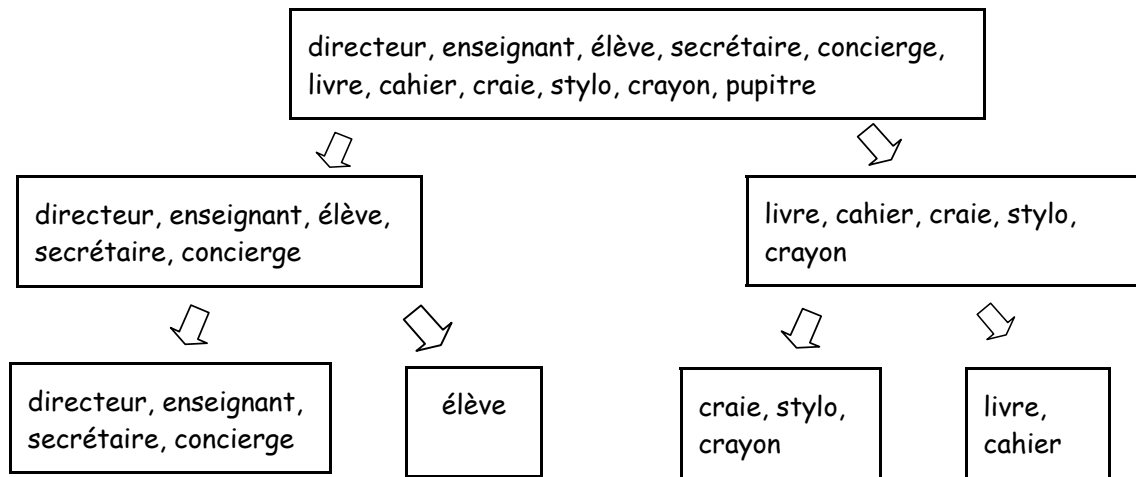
directeur, enseignant, élève, secrétaire, concierge, livre, cahier, craie, stylo, crayon, pupitre

directeur, enseignant, élève, secrétaire, concierge

livre, cahier, craie, stylo, crayon

directeur, enseignant, secrétaire, concierge

élève

craie, stylo, crayon

livre, cahier